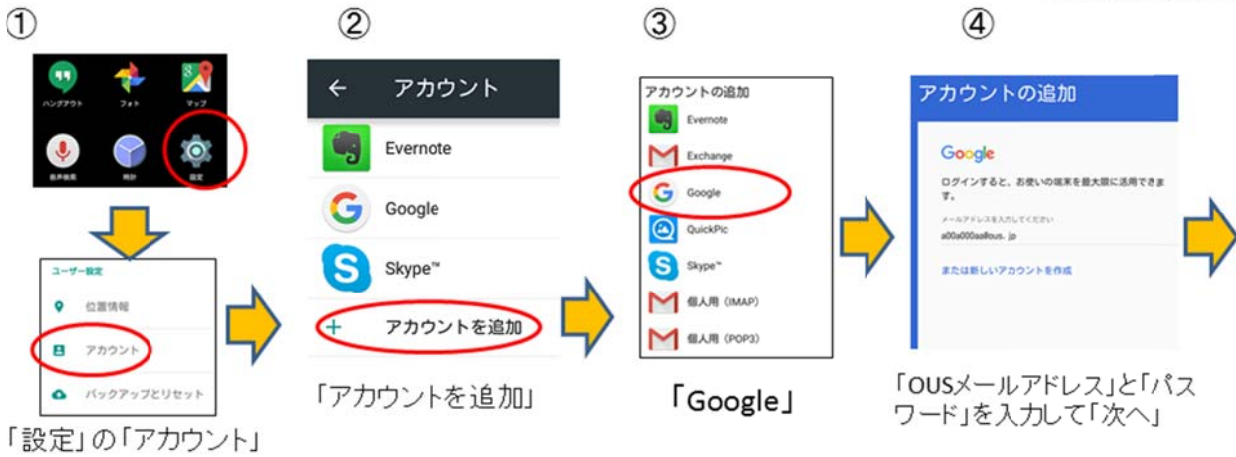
①

ハングアウト フォト マップ
音声検索 時計 設定

ユーザー設定
位置情報
アカウント
バックアップとリセット

「設定」の「アカウント」

②

← アカウント
Evernote
Google
Skype™
+ アカウントを追加

「アカウントを追加」

③

アカウントの追加
Evernote
Exchange
Google
QuickPic
Skype™
個人用（IMAP）
個人用（POP3）

「Google」

④

アカウントの追加
Google
ログインすると、お使いの端末を最大限に活用できます。
メールアドレスを入力してください
a00a000aa@ous. jp
または新しいアカウントを作成

「OUSメールアドレス」と「パスワード」を入力して「次へ」